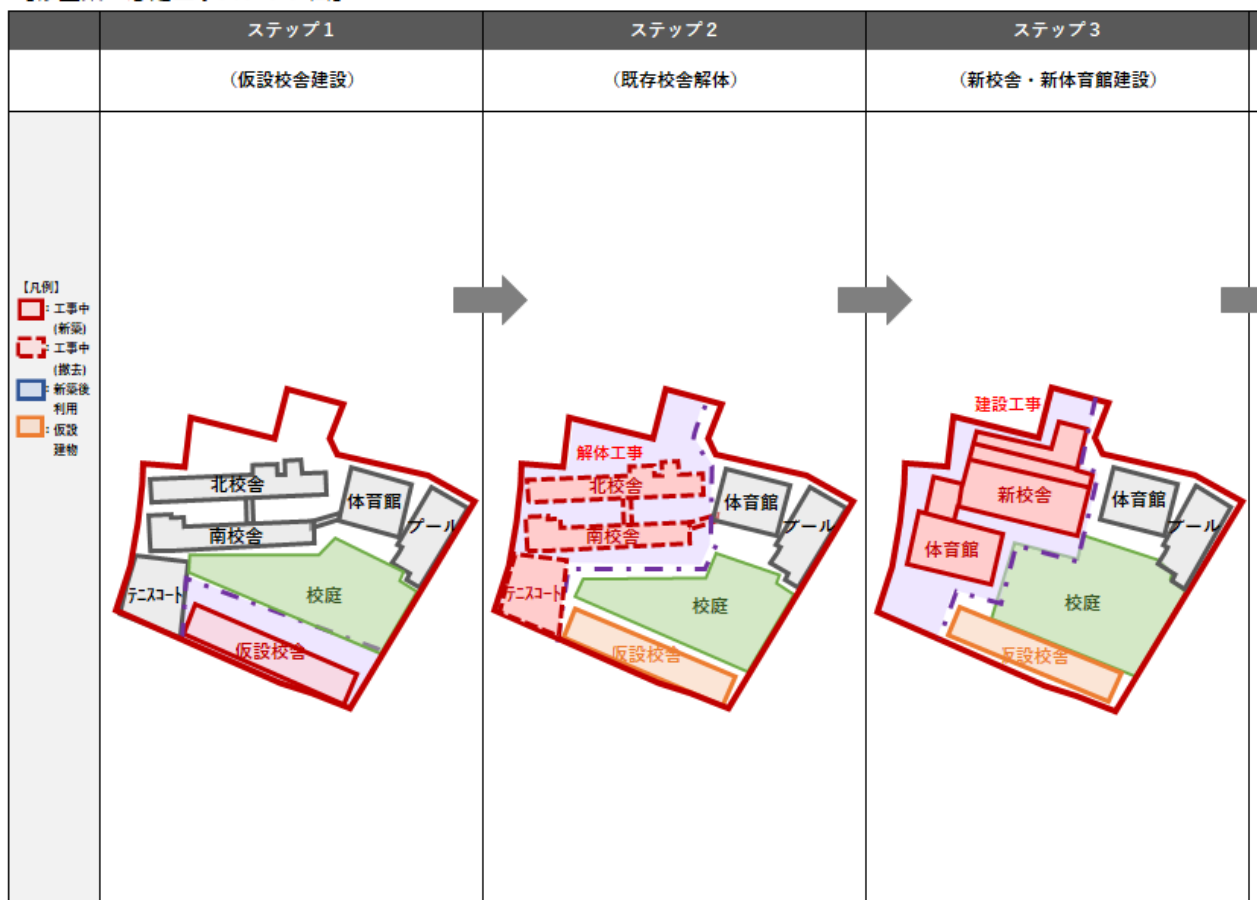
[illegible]

|  | ステップ１ | ステップ２ | ステップ３ |
|---|---|---|---|
|  | （仮設校舎建設） | （既存校舎解体） | （新校舎・新体育館建設） |
| 【凡例】 ：工事中（新築） ：工事中（撤去） ：新築後利用 ：仮設建物 | 北校舎 南校舎 体育館 プール テニスコート 校庭 仮設校舎 | 解体工事 北校舎 南校舎 体育館 プール テニスコート 校庭 仮設校舎 | 建設工事 新校舎 体育館 体育館 プール 校庭 仮設校舎 |